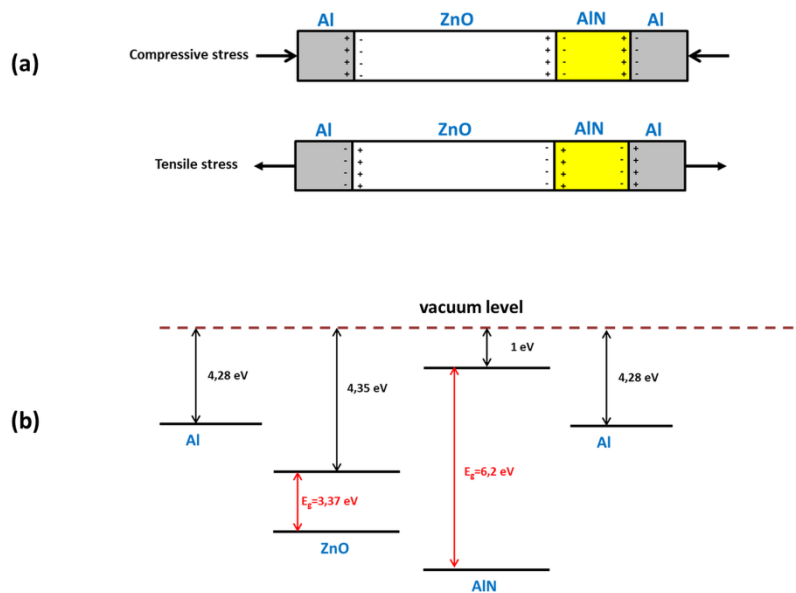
(a)

Al ZnO AlN Al

Compressive stress

+ + + + - - - - + + + + - - - - + + + + - - - -

Al ZnO AlN Al

Tensile stress

- - - - + + + + - - - - + + + + - - - - + + + +

(b)

vacuum level

4,28 eV

Al

4,35 eV

$E_g$=3,37 eV

ZnO

1 eV

$E_g$=6,2 eV

AlN

4,28 eV

Al